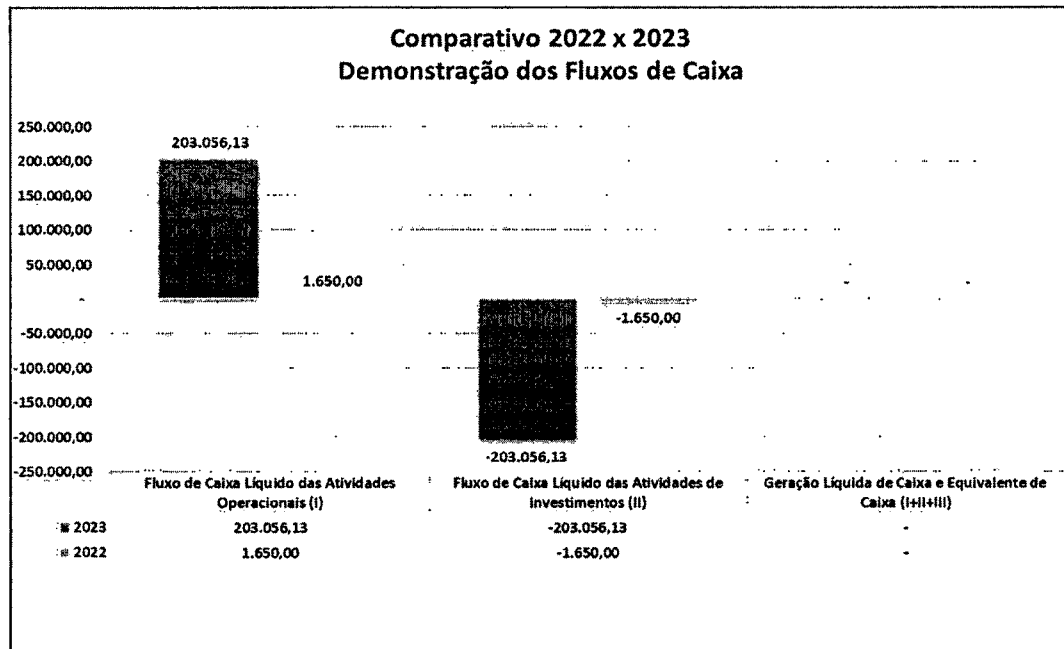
Comparativo 2022 x 2023
Demonstração dos Fluxos de Caixa

250.000,00
200.000,00
150.000,00
100.000,00
50.000,00
-
-50.000,00
-100.000,00
-150.000,00
-200.000,00
-250.000,00

203.056,13
1.650,00
-1.650,00
-203.056,13

| | Fluxo de Caixa Líquido das Atividades Operacionais (I) | Fluxo de Caixa Líquido das Atividades de Investimentos (II) | Geração Líquida de Caixa e Equivalente de Caixa (I+II+III) |
|---|---|---|---|
| 2023 | 203.056,13 | -203.056,13 | - |
| 2022 | 1.650,00 | -1.650,00 | - |